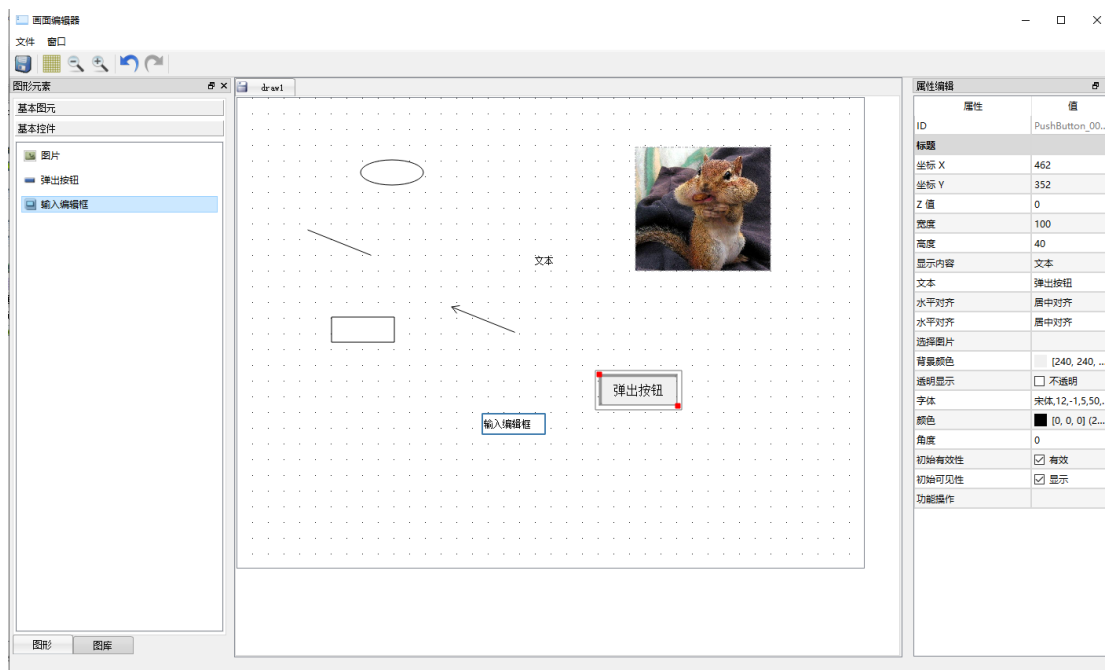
画面编辑器
文件 窗口

图形元素
基本图元
基本控件
图片
弹出按钮
输入编辑框
图形 图库

draw1

文本
弹出按钮
输入编辑框

属性编辑

| 属性 | 值 |
|---|---|
| ID | PushButton_00... |
| 标题 | |
| 坐标 X | 462 |
| 坐标 Y | 352 |
| Z 值 | 0 |
| 宽度 | 100 |
| 高度 | 40 |
| 显示内容 | 文本 |
| 文本 | 弹出按钮 |
| 水平对齐 | 居中对齐 |
| 水平对齐 | 居中对齐 |
| 选择图片 | |
| 背景颜色 | [240, 240, ... |
| 透明显示 | 不透明 |
| 字体 | 宋体,12,-1,5,50,... |
| 颜色 | [0, 0, 0] (2... |
| 角度 | 0 |
| 初始有效性 | 有效 |
| 初始可见性 | 显示 |
| 功能操作 | |